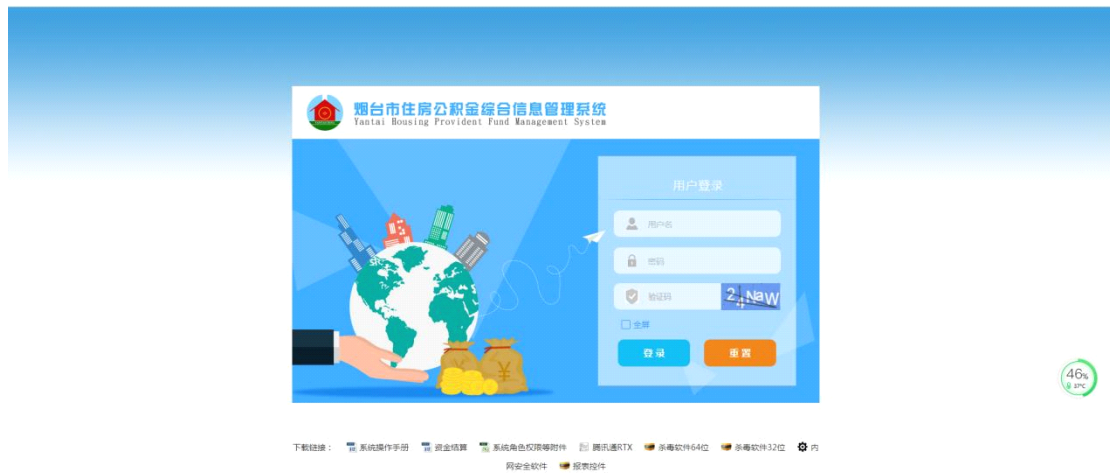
烟台市住房公积金综合信息管理系统
Yantai Housing Provident Fund Management System

用户登录

用户名

密码

验证码

2 NaW

全屏

登录

重置

46%

37°C

下载链接： 系统操作手册 资金结算 系统角色权限等附件 腾讯通RTX 杀毒软件64位 杀毒软件32位 内网安全软件 报表控件